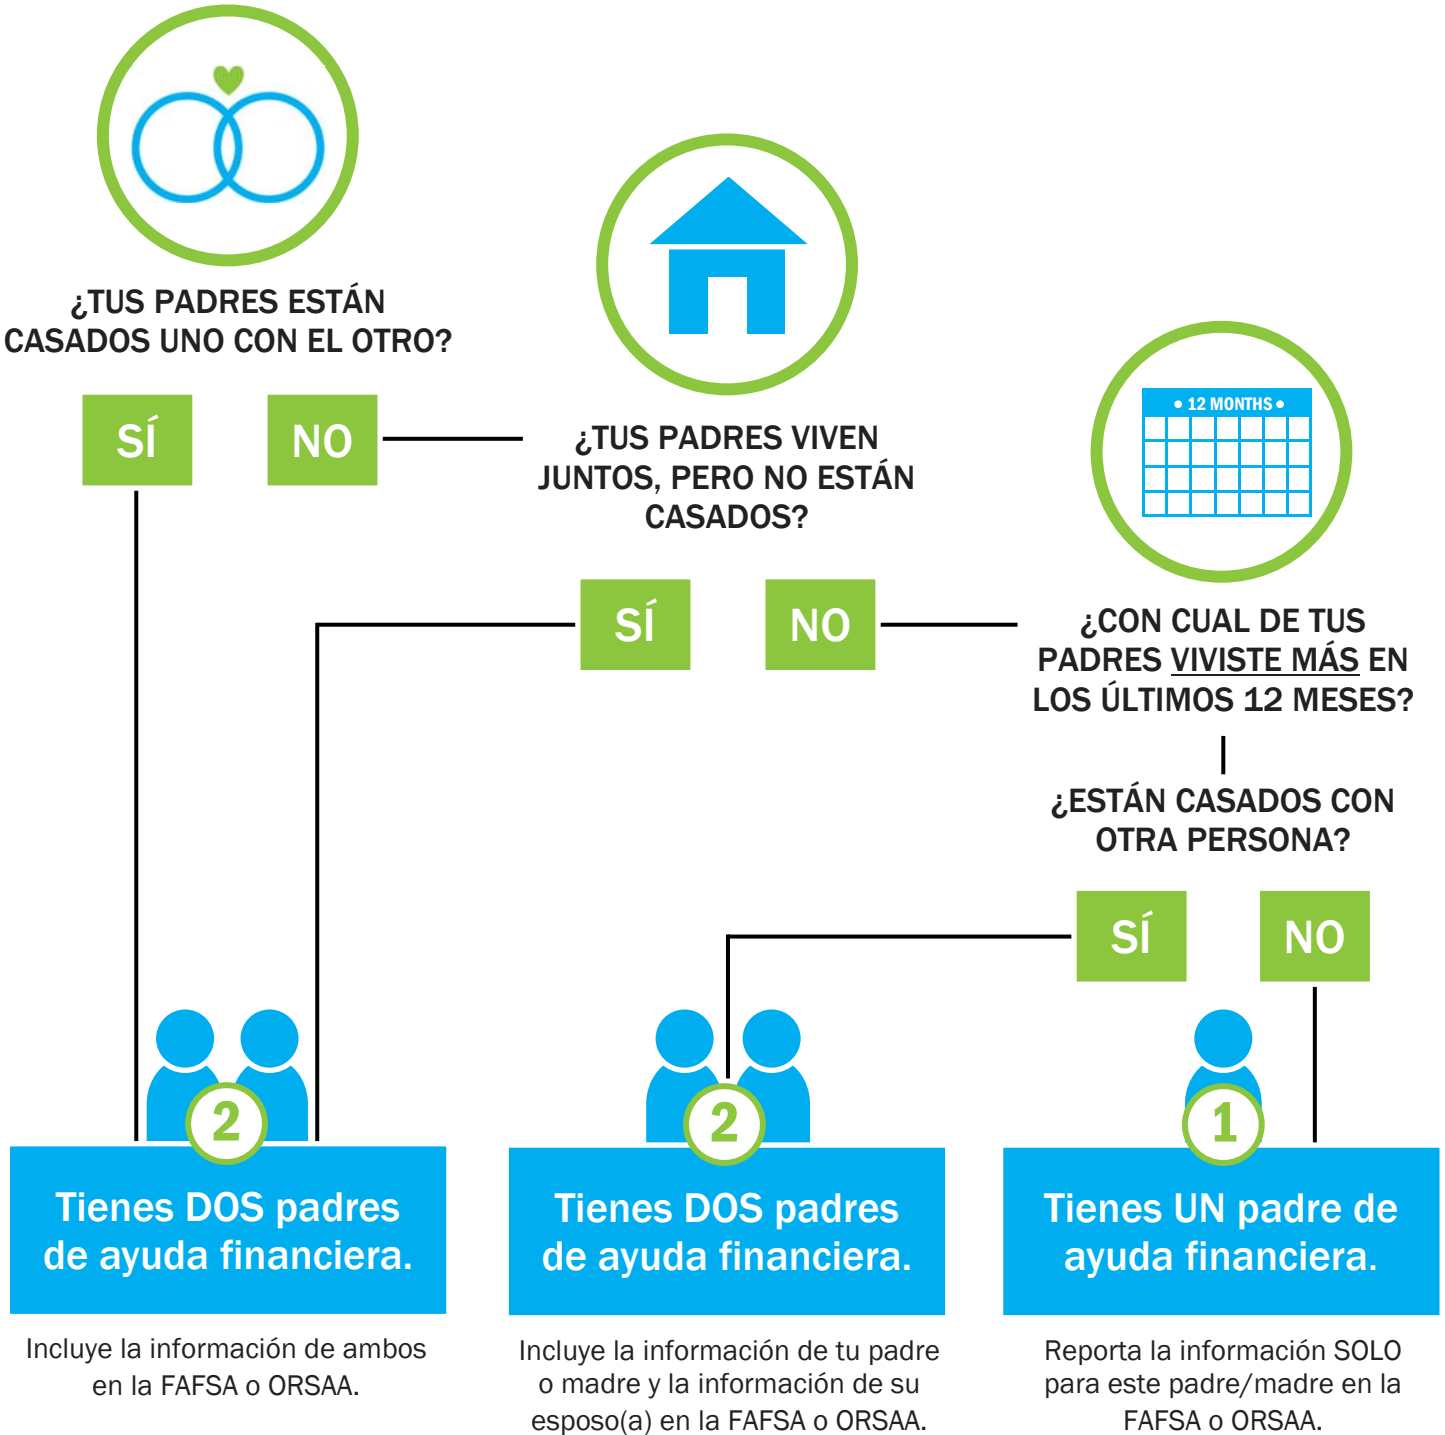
¿TUS PADRES ESTÁN CASADOS UNO CON EL OTRO?

SÍ

NO

¿TUS PADRES VIVEN JUNTOS, PERO NO ESTÁN CASADOS?

SÍ

NO

• 12 MONTHS •

¿CON CUAL DE TUS PADRES VIVISTE MÁS EN LOS ÚLTIMOS 12 MESES?

¿ESTÁN CASADOS CON OTRA PERSONA?

SÍ

NO

2

Tienes DOS padres de ayuda financiera.

Incluye la información de ambos en la FAFSA o ORSAA.

2

Tienes DOS padres de ayuda financiera.

Incluye la información de tu padre o madre y la información de su esposo(a) en la FAFSA o ORSAA.

1

Tienes UN padre de ayuda financiera.

Reporta la información SOLO para este padre/madre en la FAFSA o ORSAA.